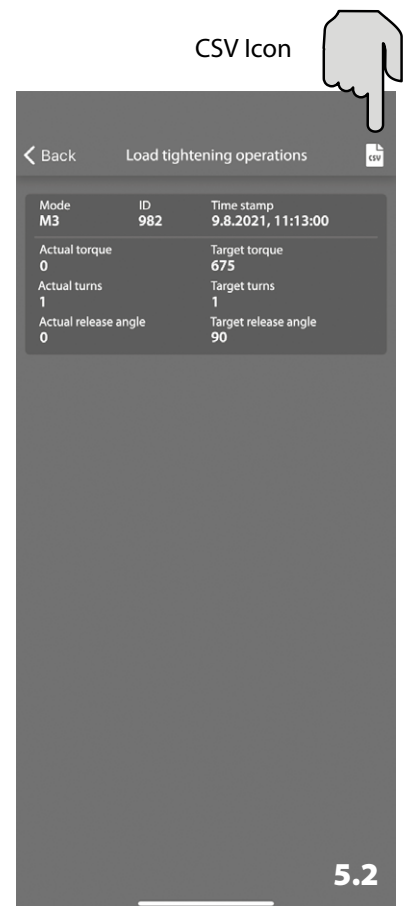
CSV Icon

Back Load tightening operations CSV

| Mode | ID | Time stamp |
|---|---|---|
| M3 | 982 | 9.8.2021, 11:13:00 |

| | |
|---|---|
| Actual torque 0 | Target torque 675 |
| Actual turns 1 | Target turns 1 |
| Actual release angle 0 | Target release angle 90 |

5.2